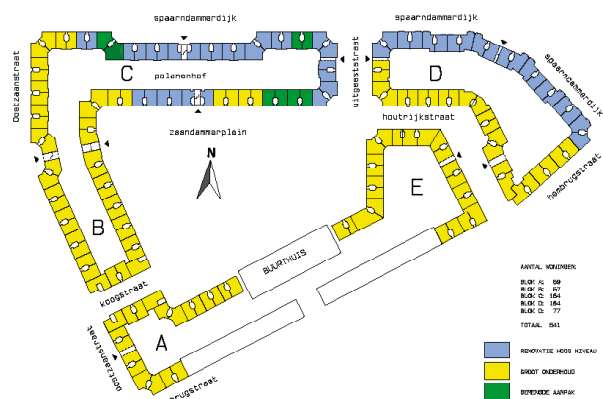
spaarndammerdijk
C
polemonhof
zaandammerplein
Oostzaanstraat
B
koogstraat
A
Wormerveerstraat
brugstraat
N
BUURTHUIS
uitgeestrstraat
spaarndammerdijk
D
spaarndammerdijk
houtrijkstraat
E
hembrugstraat

AANTAL WONINGEN:
BLOK A: 69
BLOK B: 67
BLOK C: 164
BLOK D: 164
BLOK E: 77
TOTAAL 541

RENOVATIE HOOG NIVEAU
GROOT ONDERHOUD
DIMENDE AANPAK